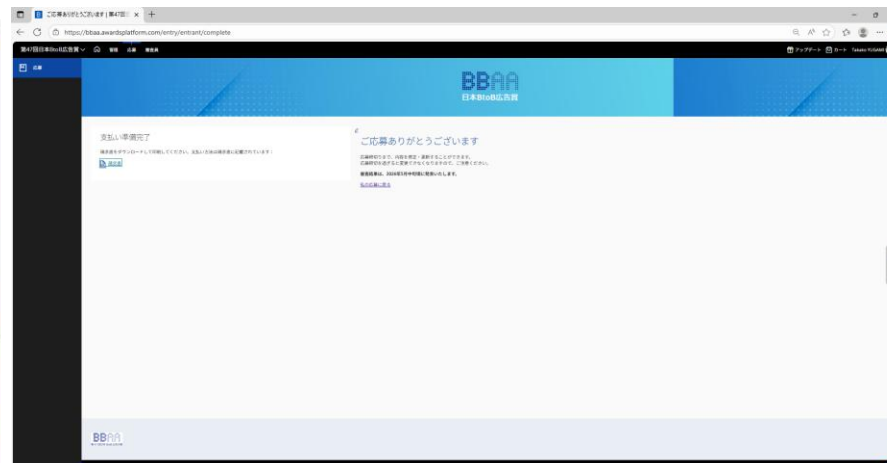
ご応募ありがとうございます | 第47回 ×

https://bbaa.awardsplatform.com/entry/entrant/complete

第47回日本BtoB広告賞 ∨

アップデート カート

応募

BBAA
日本BtoB広告賞

支払い準備完了

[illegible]

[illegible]

ご応募ありがとうございます

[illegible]

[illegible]

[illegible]

BBAA